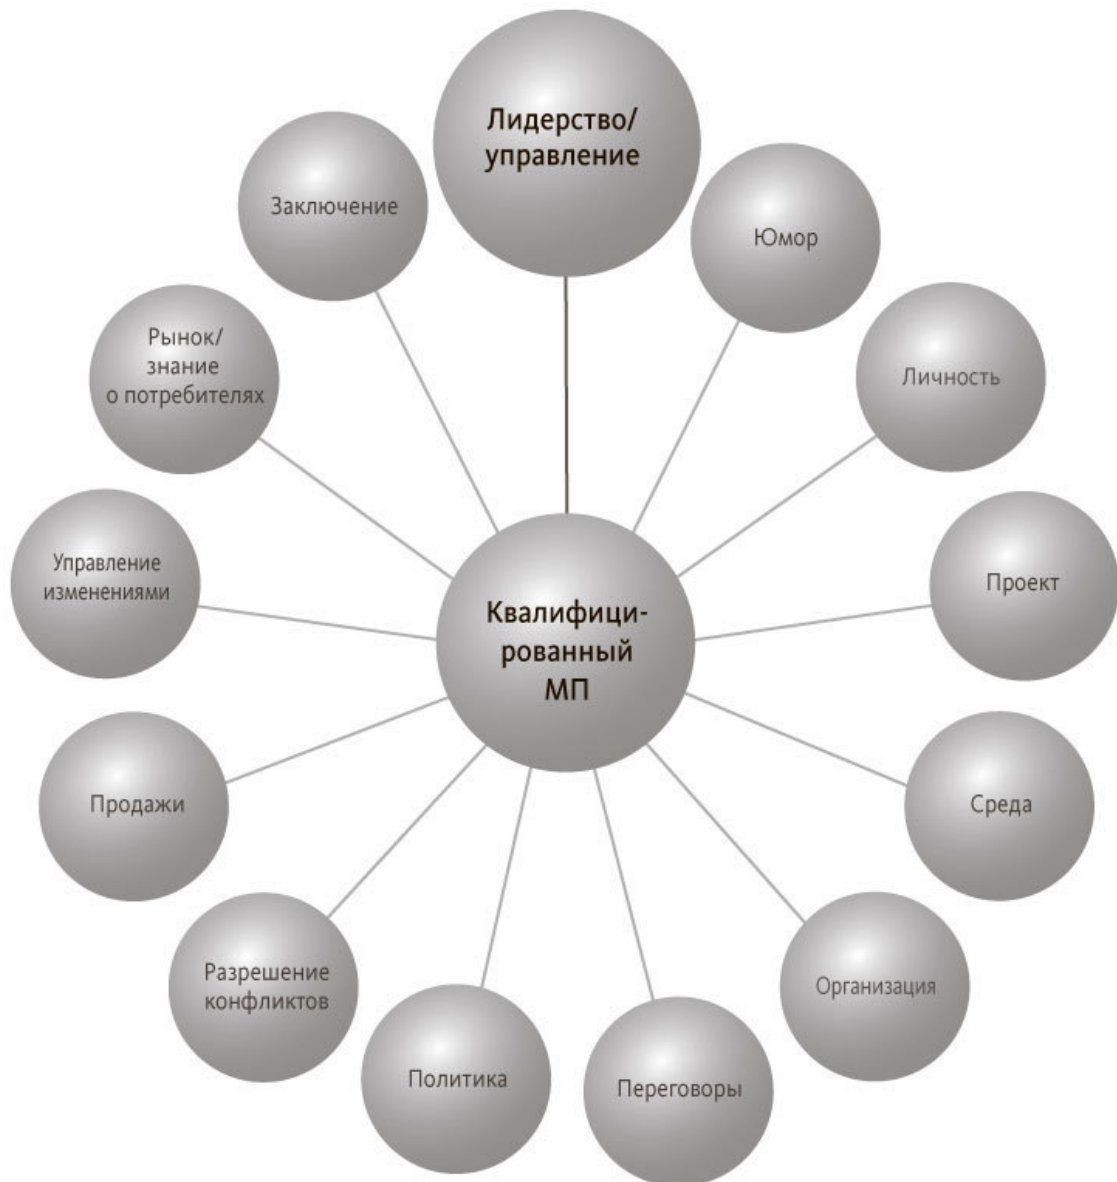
Лидерство/ управление

Заключение

Юмор

Рынок/ знание о потребителях

Личность

Управление изменениями

Квалифицированный МП

Проект

Продажи

Среда

Разрешение конфликтов

Организация

Политика

Переговоры